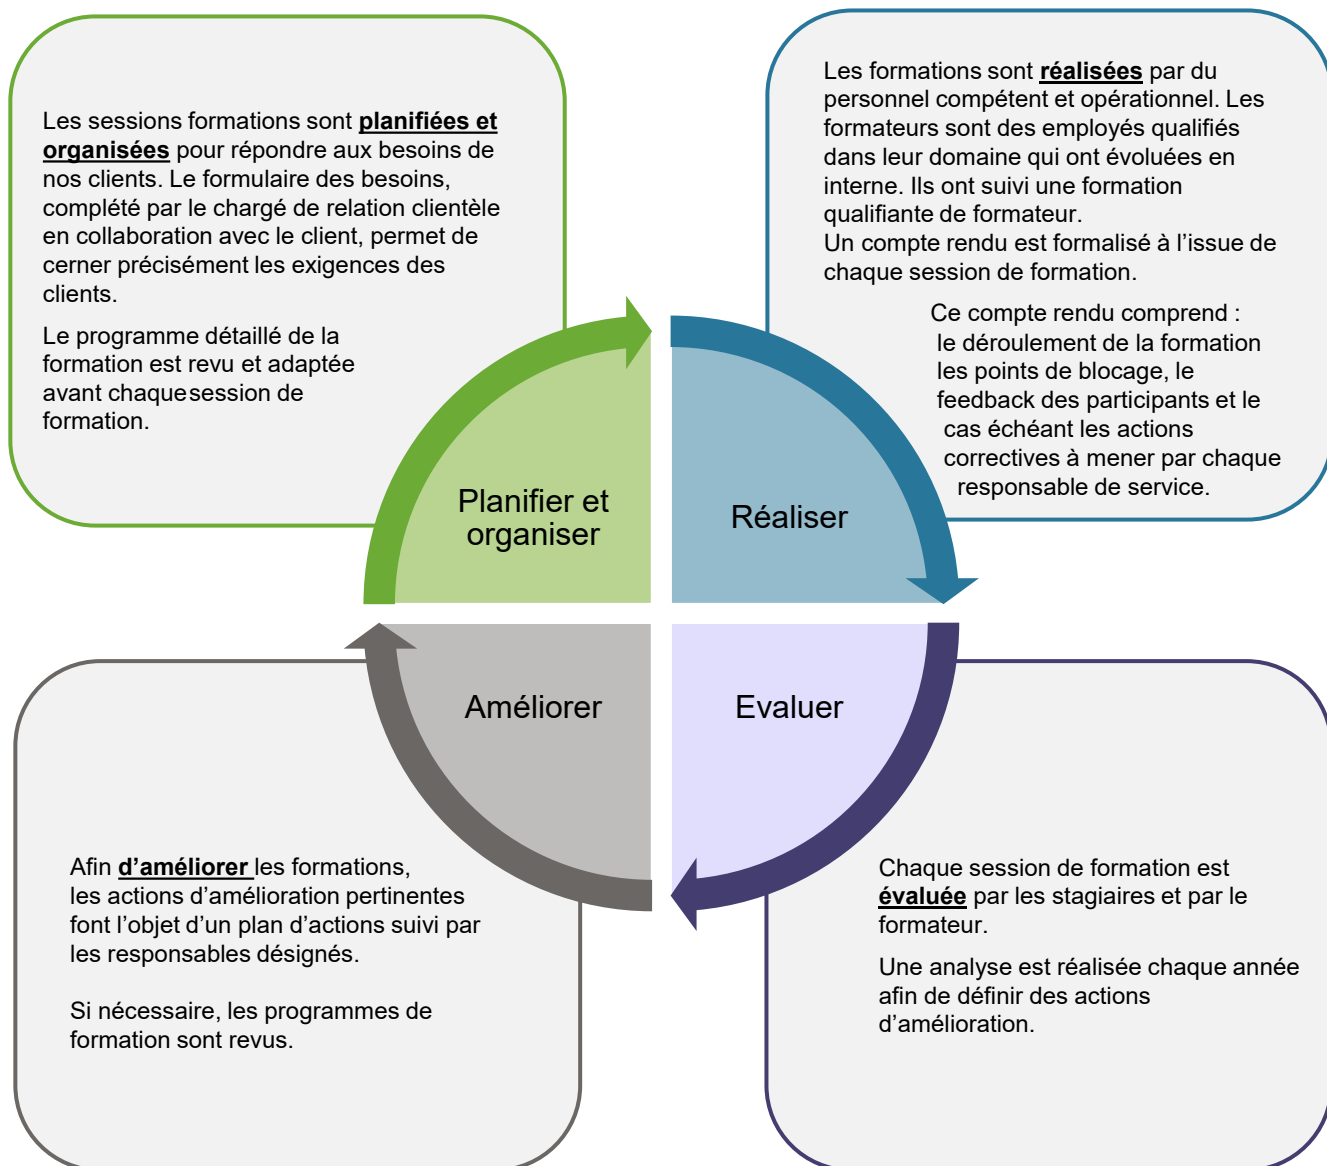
Les sessions formations sont **planifiées et organisées** pour répondre aux besoins de nos clients. Le formulaire des besoins, complété par le chargé de relation clientèle en collaboration avec le client, permet de cerner précisément les exigences des clients.

Le programme détaillé de la formation est revu et adaptée avant chaquesession de formation.

Les formations sont **réalisées** par du personnel compétent et opérationnel. Les formateurs sont des employés qualifiés dans leur domaine qui ont évoluées en interne. Ils ont suivi une formation qualifiante de formateur.
Un compte rendu est formalisé à l'issue de chaque session de formation.

Ce compte rendu comprend :
le déroulement de la formation
les points de blocage, le feedback des participants et le cas échéant les actions correctives à mener par chaque responsable de service.

Planifier et organiser

Réaliser

Améliorer

Evaluer

Afin **d'améliorer** les formations, les actions d'amélioration pertinentes font l'objet d'un plan d'actions suivi par les responsables désignés.

Si nécessaire, les programmes de formation sont revus.

Chaque session de formation est **évaluée** par les stagiaires et par le formateur.

Une analyse est réalisée chaque année afin de définir des actions d'amélioration.